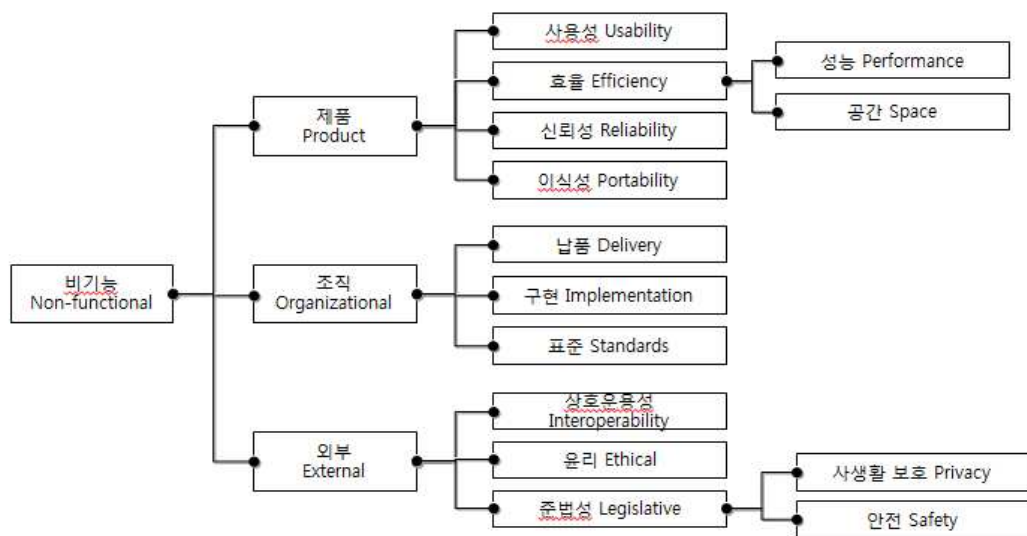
비기능
Non-functional

제품
Product

사용성 Usability

효율 Efficiency

성능 Performance

공간 Space

신뢰성 Reliability

이식성 Portability

조직
Organizational

납품 Delivery

구현 Implementation

표준 Standards

외부
External

상호운용성
Interoperability

윤리 Ethical

준법성 Legislative

사생활 보호 Privacy

안전 Safety